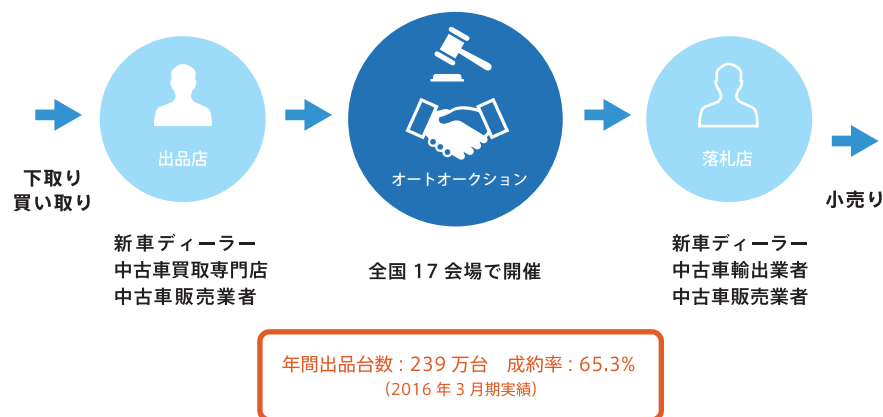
下取り
買い取り

出品店

新車ディーラー
中古車買取専門店
中古車販売業者

オートオークション

全国 17 会場で開催

落札店

新車ディーラー
中古車輸出業者
中古車販売業者

小売り

年間出品台数 : 239 万台　成約率 : 65.3%
(2016 年 3 月期実績)